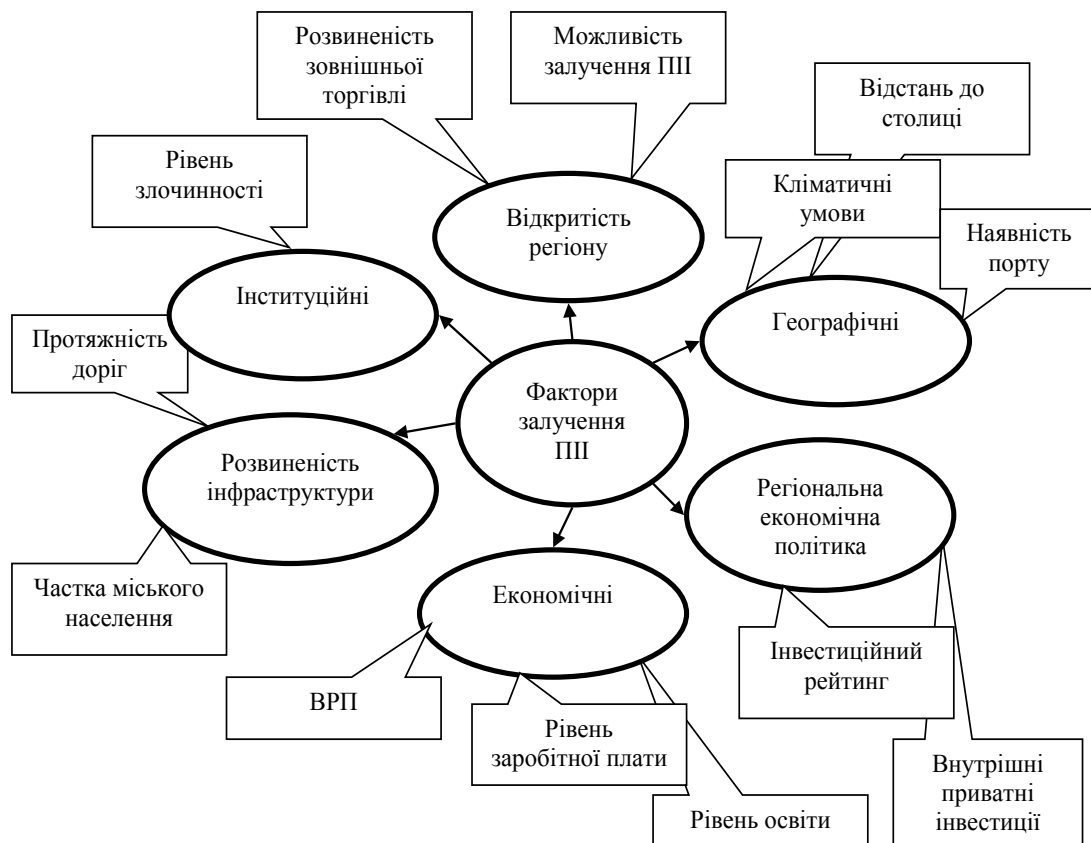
Розвиненість зовнішньої торгівлі

Можливість залучення ПІІ

Відстань до столиці

Рівень злочинності

Кліматичні умови

Відкритість регіону

Наявність порту

Інституційні

Географічні

Протяжність доріг

Фактори залучення ПІІ

Розвиненість інфраструктури

Регіональна економічна політика

Частка міського населення

Економічні

Інвестиційний рейтинг

ВРП

Рівень заробітної плати

Внутрішні приватні інвестиції

Рівень освіти